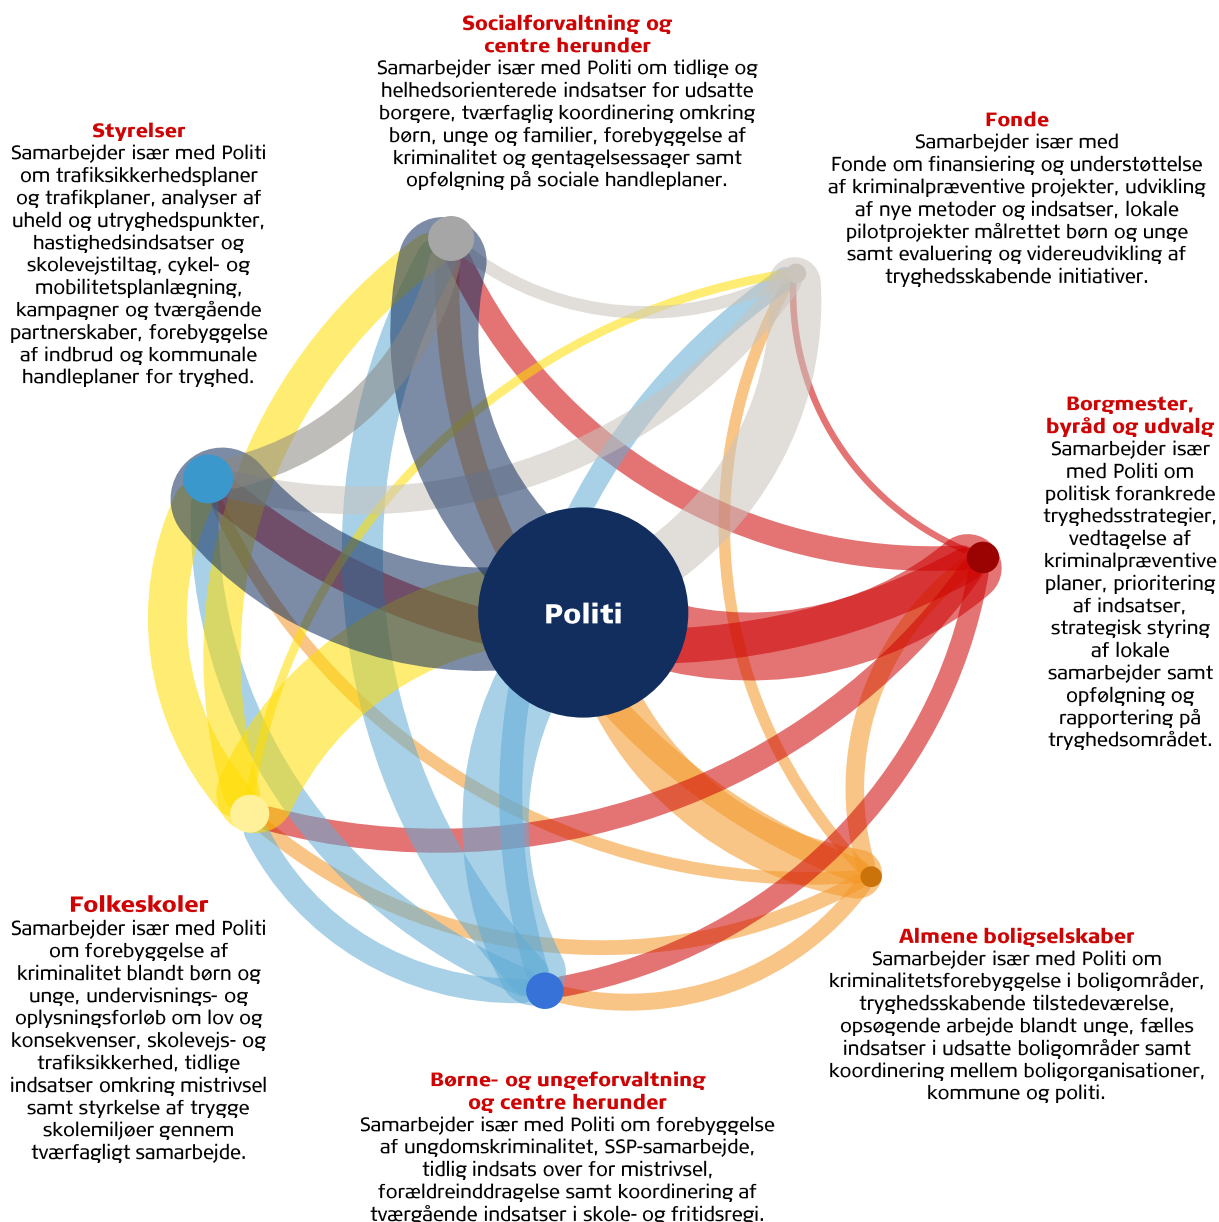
Socialforvaltning og centre herunder
Samarbejder især med Politi om tidlige og helhedsorienterede indsatser for udsatte borgere, tværfaglig koordinering omkring børn, unge og familier, forebyggelse af kriminalitet og gentagelsessager samt opfølgning på sociale handleplaner.

Fonde
Samarbejder især med Fonde om finansiering og understøttelse af kriminalpræventive projekter, udvikling af nye metoder og indsatser, lokale pilotprojekter målrettet børn og unge samt evaluering og videreudvikling af tryghedsskabende initiativer.

Styrelser
Samarbejder især med Politi om trafiksikkerhedsplaner og trafikplaner, analyser af uheld og utryghedspunkter, hastighedsindsatser og skolevejstiltag, cykel- og mobilitetsplanlægning, kampagner og tværgående partnerskaber, forebyggelse af indbrud og kommunale handleplaner for tryghed.

Borgmester, byråd og udvalg
Samarbejder især med Politi om politisk forankrede tryghedsstrategier, vedtagelse af kriminalpræventive planer, prioritering af indsatser, strategisk styring af lokale samarbejder samt opfølgning og rapportering på tryghedsområdet.

Politi

Folkeskoler
Samarbejder især med Politi om forebyggelse af kriminalitet blandt børn og unge, undervisnings- og oplysningsforløb om lov og konsekvenser, skolevejs- og trafiksikkerhed, tidlige indsatser omkring mistrivsel samt styrkelse af trygge skolemiljøer gennem tværfagligt samarbejde.

Almene boligselskaber
Samarbejder især med Politi om kriminalitetsforebyggelse i boligområder, tryghedsskabende tilstedeværelse, opsøgende arbejde blandt unge, fælles indsatser i udsatte boligområder samt koordinering mellem boligorganisationer, kommune og politi.

Børne- og ungeforvaltning og centre herunder
Samarbejder især med Politi om forebyggelse af ungdomskriminalitet, SSP-samarbejde, tidlig indsats over for mistrivsel, forældreinddragelse samt koordinering af tværgående indsatser i skole- og fritidsregi.